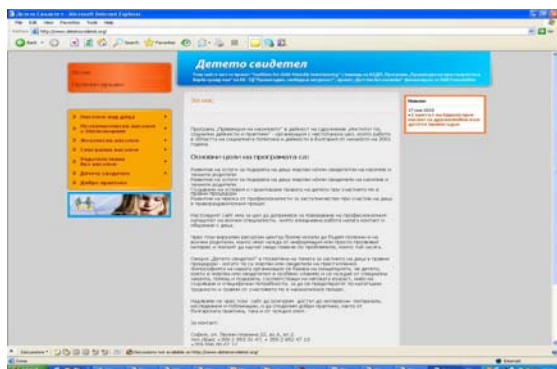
Детето свидетел - Microsoft Internet Explorer

File Edit View Favorites Tools Help

Address http://www.detetosvidetel.org/

Back Search Favorites

Детето свидетел

Начало

Насилие над деца

Новини

Защо

Основни цели на програмата са:

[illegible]

За контакт:

София, ул. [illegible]

Internet